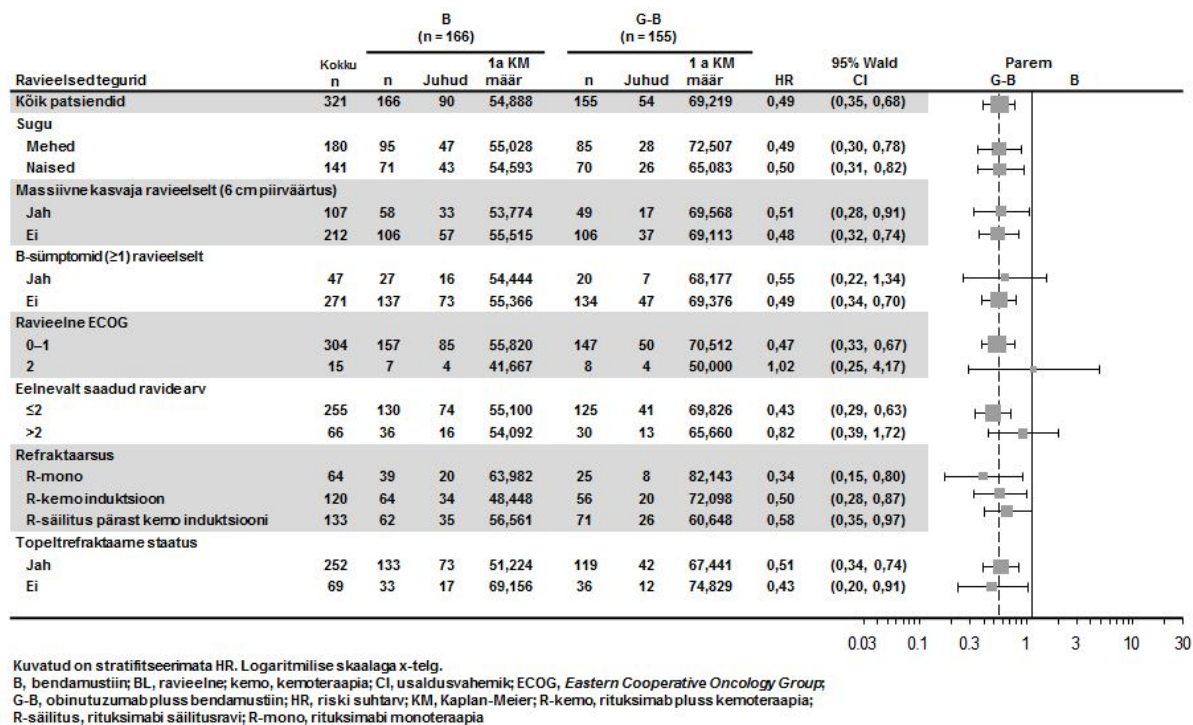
| Ravieelsed tegurid | Kokku n | B (n = 166) n | Juhud | 1a KM määr | G-B (n = 155) n | Juhud | 1 a KM määr | HR | 95% Wald CI |
|---|---|---|---|---|---|---|---|---|---|
| Kõik patsiendid | 321 | 166 | 90 | 54,888 | 155 | 54 | 69,219 | 0,49 | (0,35, 0,68) |
| Sugu | | | | | | | | | |
| Mehed | 180 | 95 | 47 | 55,028 | 85 | 28 | 72,507 | 0,49 | (0,30, 0,78) |
| Naised | 141 | 71 | 43 | 54,593 | 70 | 26 | 65,083 | 0,50 | (0,31, 0,82) |
| Massiivne kasvaja ravieelselt (6 cm piirväärtus) | | | | | | | | | |
| Jah | 107 | 58 | 33 | 53,774 | 49 | 17 | 69,568 | 0,51 | (0,28, 0,91) |
| Ei | 212 | 106 | 57 | 55,515 | 106 | 37 | 69,113 | 0,48 | (0,32, 0,74) |
| B-sümptomid (≥1) ravieelselt | | | | | | | | | |
| Jah | 47 | 27 | 16 | 54,444 | 20 | 7 | 68,177 | 0,55 | (0,22, 1,34) |
| Ei | 271 | 137 | 73 | 55,366 | 134 | 47 | 69,376 | 0,49 | (0,34, 0,70) |
| Ravieelne ECOG | | | | | | | | | |
| 0–1 | 304 | 157 | 85 | 55,820 | 147 | 50 | 70,512 | 0,47 | (0,33, 0,67) |
| 2 | 15 | 7 | 4 | 41,667 | 8 | 4 | 50,000 | 1,02 | (0,25, 4,17) |
| Eelnevalt saadud ravide arv | | | | | | | | | |
| ≤2 | 255 | 130 | 74 | 55,100 | 125 | 41 | 69,826 | 0,43 | (0,29, 0,63) |
| >2 | 66 | 36 | 16 | 54,092 | 30 | 13 | 65,660 | 0,82 | (0,39, 1,72) |
| Refraktaarsus | | | | | | | | | |
| R-mono | 64 | 39 | 20 | 63,982 | 25 | 8 | 82,143 | 0,34 | (0,15, 0,80) |
| R-kemo induktsioon | 120 | 64 | 34 | 48,448 | 56 | 20 | 72,098 | 0,50 | (0,28, 0,87) |
| R-säilitus pärast kemo induktsiooni | 133 | 62 | 35 | 56,561 | 71 | 26 | 60,648 | 0,58 | (0,35, 0,97) |
| Topeltrefraktaarne staatus | | | | | | | | | |
| Jah | 252 | 133 | 73 | 51,224 | 119 | 42 | 67,441 | 0,51 | (0,34, 0,74) |
| Ei | 69 | 33 | 17 | 69,156 | 36 | 12 | 74,829 | 0,43 | (0,20, 0,91) |

Parem
G-B B

0.03 0.1 0.3 1 3 10 30

Kuvatud on stratifitseerimata HR. Logaritmilise skaalaga x-telg.
B, bendamustiin; BL, ravieelne; kemo, kemoteraapia; CI, usaldusvahemik; ECOG, Eastern Cooperative Oncology Group; G-B, obinutuzumab pluss bendamustiin; HR, riski suhtarv; KM, Kaplan-Meier; R-kemo, rituksimab pluss kemoteraapia; R-säilitus, rituksimabi säilitusravi; R-mono, rituksimabi monoteraapia